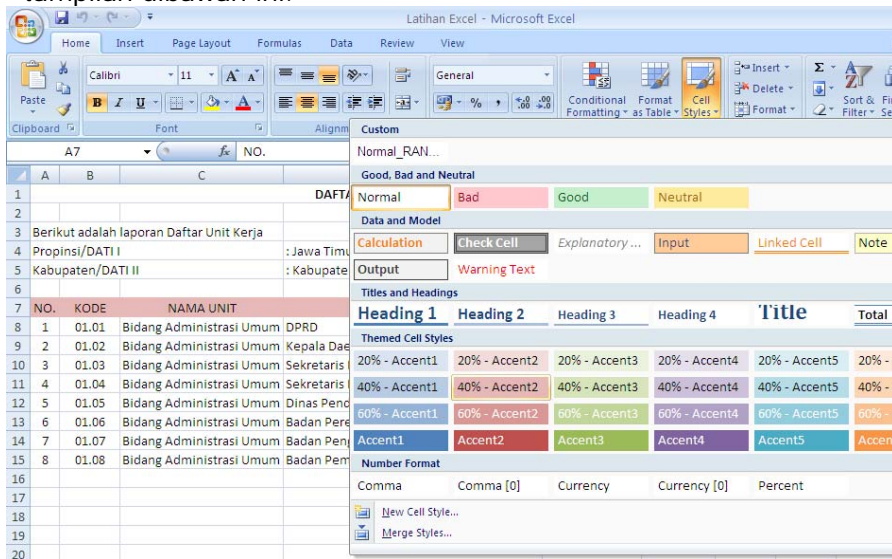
Latihan Excel - Microsoft Excel

Home Insert Page Layout Formulas Data Review View

Paste
Clipboard
Calibri 11 A A
B I U A
Font
Alignm
General
% , .00 .00
Conditional Formatting
Format as Table
Cell Styles
Insert
Delete
Format
Sort & Filter

A7 fx NO.

Custom
Normal_RAN...
Good, Bad and Neutral
Normal Bad Good Neutral
Data and Model
Calculation Check Cell Explanatory ... Input Linked Cell Note
Output Warning Text
Titles and Headings
Heading 1 Heading 2 Heading 3 Heading 4 Title Total
Themed Cell Styles
20% - Accent1 20% - Accent2 20% - Accent3 20% - Accent4 20% - Accent5 20% -
40% - Accent1 40% - Accent2 40% - Accent3 40% - Accent4 40% - Accent5 40% -
60% - Accent1 60% - Accent2 60% - Accent3 60% - Accent4 60% - Accent5 60% -
Accent1 Accent2 Accent3 Accent4 Accent5 Accen
Number Format
Comma Comma [0] Currency Currency [0] Percent
New Cell Style...
Merge Styles...

| | A | B | C | |
|---|---|---|---|---|
| 1 | | | | DAFTA |
| 2 | | | | |
| 3 | Berikut adalah laporan Daftar Unit Kerja | | | |
| 4 | Propinsi/DATI I | | | : Jawa Timu |
| 5 | Kabupaten/DATI II | | | : Kabupate |
| 6 | | | | |
| 7 | NO. | KODE | NAMA UNIT | |
| 8 | 1 | 01.01 | Bidang Administrasi Umum | DPRD |
| 9 | 2 | 01.02 | Bidang Administrasi Umum | Kepala Dae |
| 10 | 3 | 01.03 | Bidang Administrasi Umum | Sekretaris |
| 11 | 4 | 01.04 | Bidang Administrasi Umum | Sekretaris |
| 12 | 5 | 01.05 | Bidang Administrasi Umum | Dinas Pend |
| 13 | 6 | 01.06 | Bidang Administrasi Umum | Badan Pere |
| 14 | 7 | 01.07 | Bidang Administrasi Umum | Badan Peng |
| 15 | 8 | 01.08 | Bidang Administrasi Umum | Badan Pem |
| 16 | | | | |
| 17 | | | | |
| 18 | | | | |
| 19 | | | | |
| 20 | | | | |